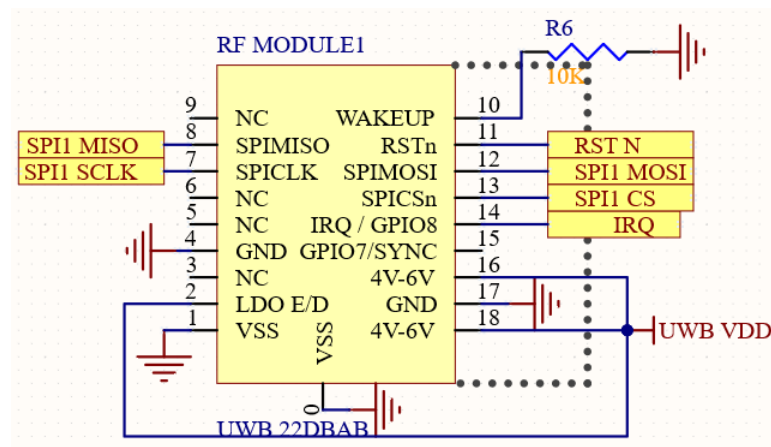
RF MODULE1

R6

10K

9 NC
8 SPIMISO
7 SPICLK
6 NC
5 NC
4 GND
3 NC
2 LDO E/D
1 VSS

WAKEUP 10
RSTn 11
SPIMOSI 12
SPICSn 13
IRQ / GPIO8 14
GPIO7/SYNC 15
4V-6V 16
GND 17
4V-6V 18

VSS
0

SPI1 MISO
SPI1 SCLK

RST N
SPI1 MOSI
SPI1 CS
IRQ

UWB VDD

UWB 22DBAB